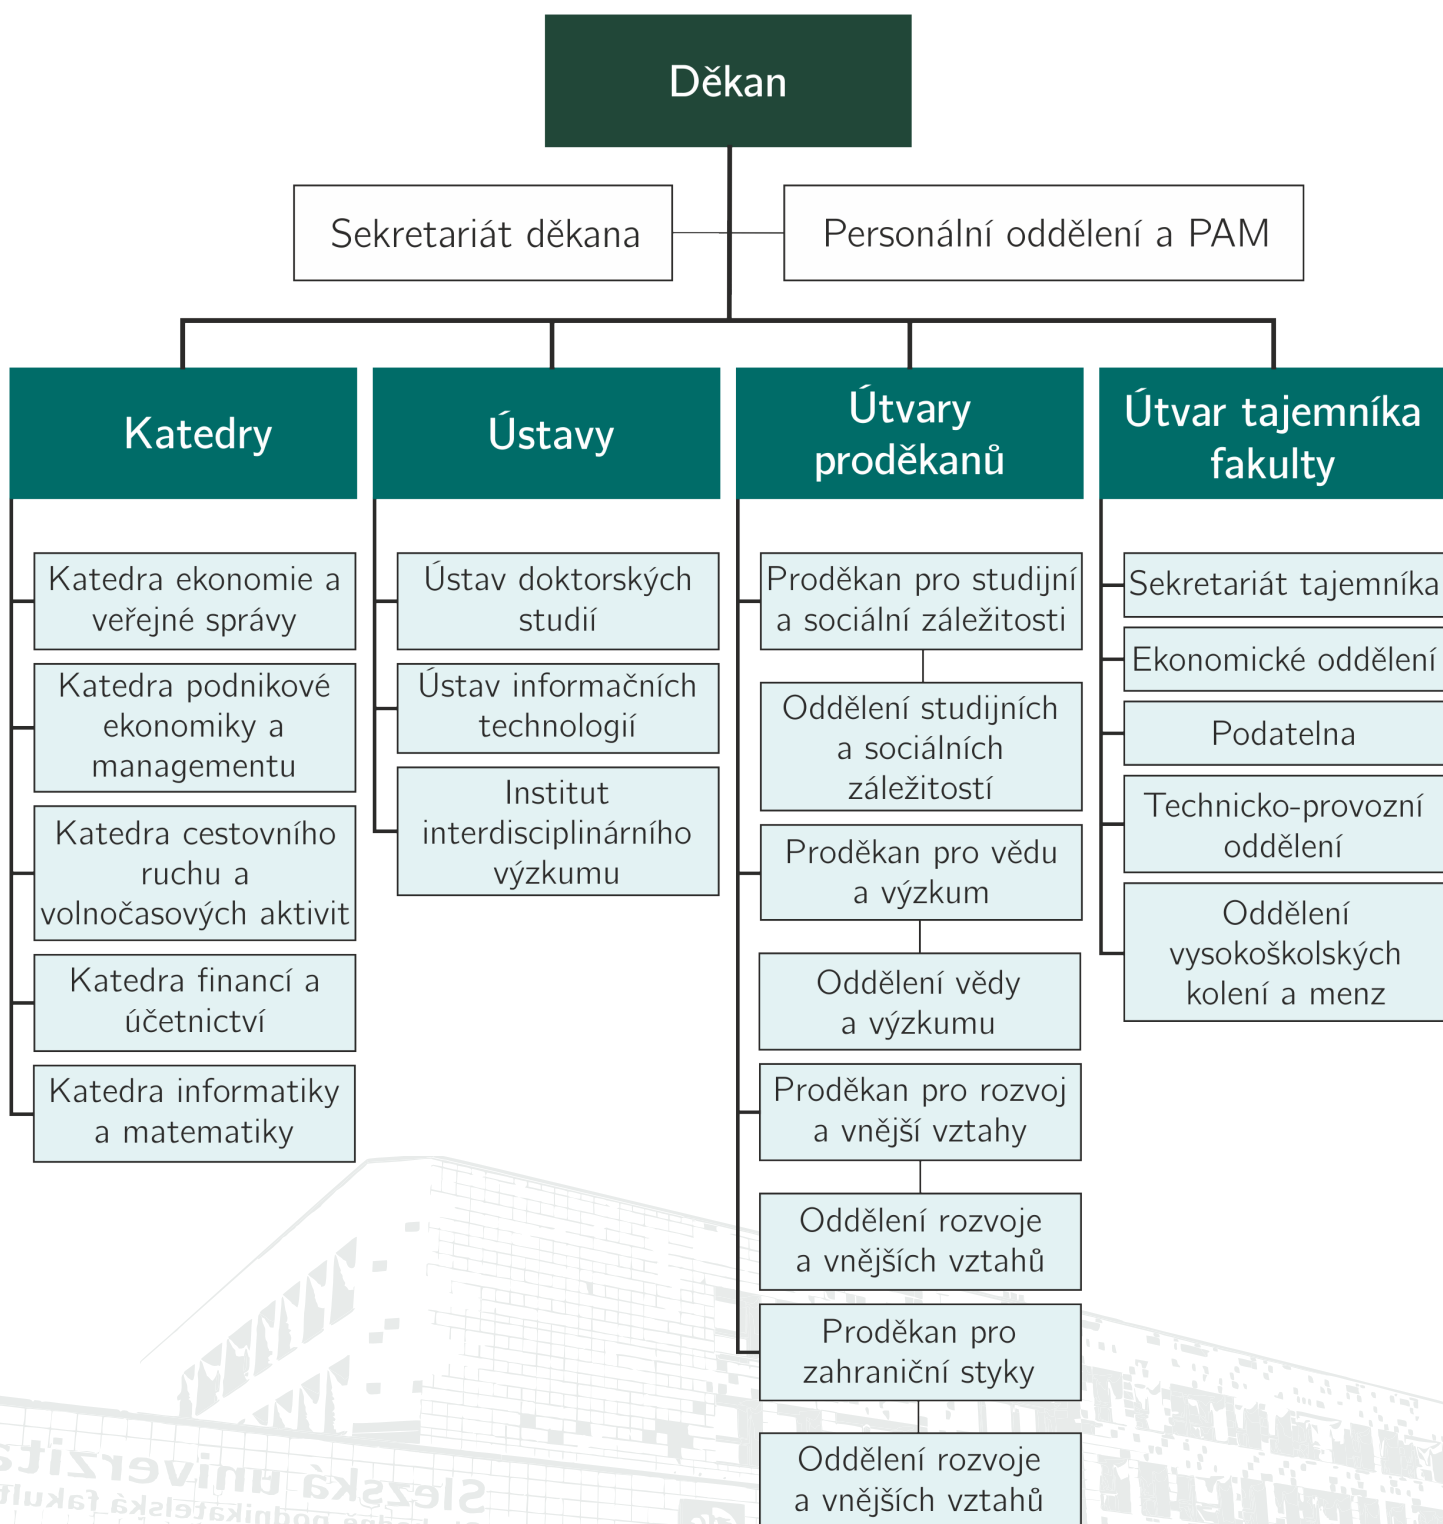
Děkan

Sekretariát děkana

Personální oddělení a PAM

Katedry

Katedra ekonomie a veřejné správy

Katedra podnikové ekonomiky a managementu

Katedra cestovního ruchu a volnočasových aktivit

Katedra financí a účetnictví

Katedra informatiky a matematiky

Ústavy

Ústav doktorských studií

Ústav informačních technologií

Institut interdisciplinárního výzkumu

Útvary proděkanů

Proděkan pro studijní a sociální záležitosti

Oddělení studijních a sociálních záležitostí

Proděkan pro vědu a výzkum

Oddělení vědy a výzkumu

Proděkan pro rozvoj a vnější vztahy

Oddělení rozvoje a vnějších vztahů

Proděkan pro zahraniční styky

Oddělení rozvoje a vnějších vztahů

Útvar tajemníka fakulty

Sekretariát tajemníka

Ekonomické oddělení

Podatelna

Technicko-provozní oddělení

Oddělení vysokoškolských kolení a menz

Slezská univerzita
obchodně podnikatelská fakulta